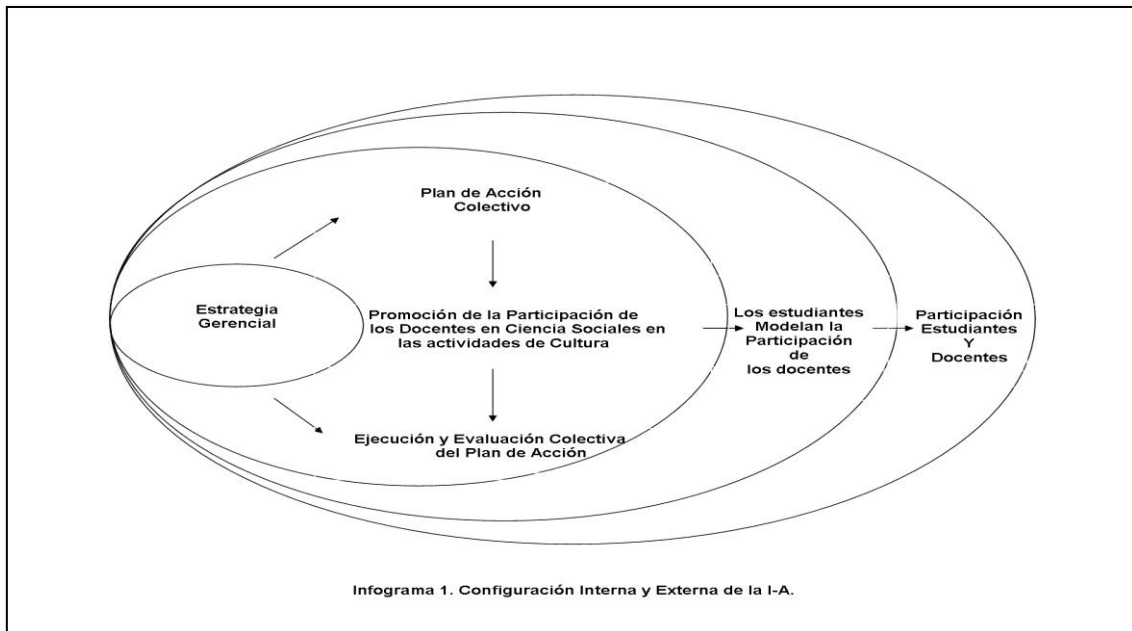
Plan de Acción Colectivo

Estrategia Gerencial

Promoción de la Participación de los Docentes en Ciencia Sociales en las actividades de Cultura

Ejecución y Evaluación Colectiva del Plan de Acción

Los estudiantes Modelan la Participación de los docentes

Participación Estudiantes Y Docentes

Infograma 1. Configuración Interna y Externa de la I-A.